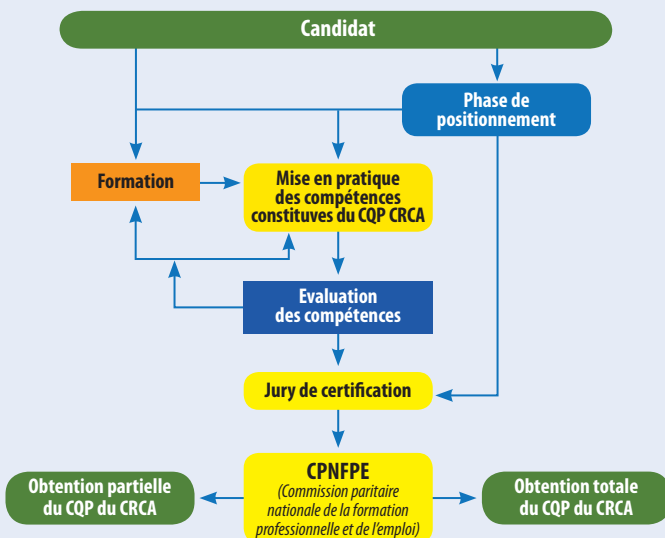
Candidat

Phase de positionnement

Formation

Mise en pratique des compétences constitutives du CQP CRCA

Evaluation des compétences

Jury de certification

CPNFPE
(Commission paritaire nationale de la formation professionnelle et de l'emploi)

Obtention partielle du CQP du CRCA

Obtention totale du CQP du CRCA